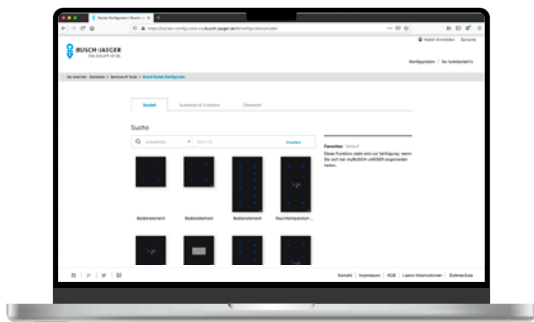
Tastsensor Konfigurator | Busch-Jaeger

https://tastsensor-konfigurator.my.busch-jaeger.de/konfigurator/model

BUSCH-JAEGER
Die Zukunft ist da.

Hallo! Anmelden  Sprache

Konfiguration  Zur Vorteilswelt

Sie sind hier: Startseite | Service & Tools | Busch-Tastsensor Konfigurator

Modell  Auswahl & Funktion  Übersicht

Suche

Auswählen  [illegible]  Zurücksetzen

Favoriten  Verlauf

Diese Funktion steht erst zur Verfügung, wenn Sie sich bei myBUSCH-JAEGER angemeldet haben.

Bedienelement  Bedienelement  Bedienelement  Raumtemperatur...

Barrierefreiheit  Impressum  AGB  Lizenz Informationen  Datenschutz